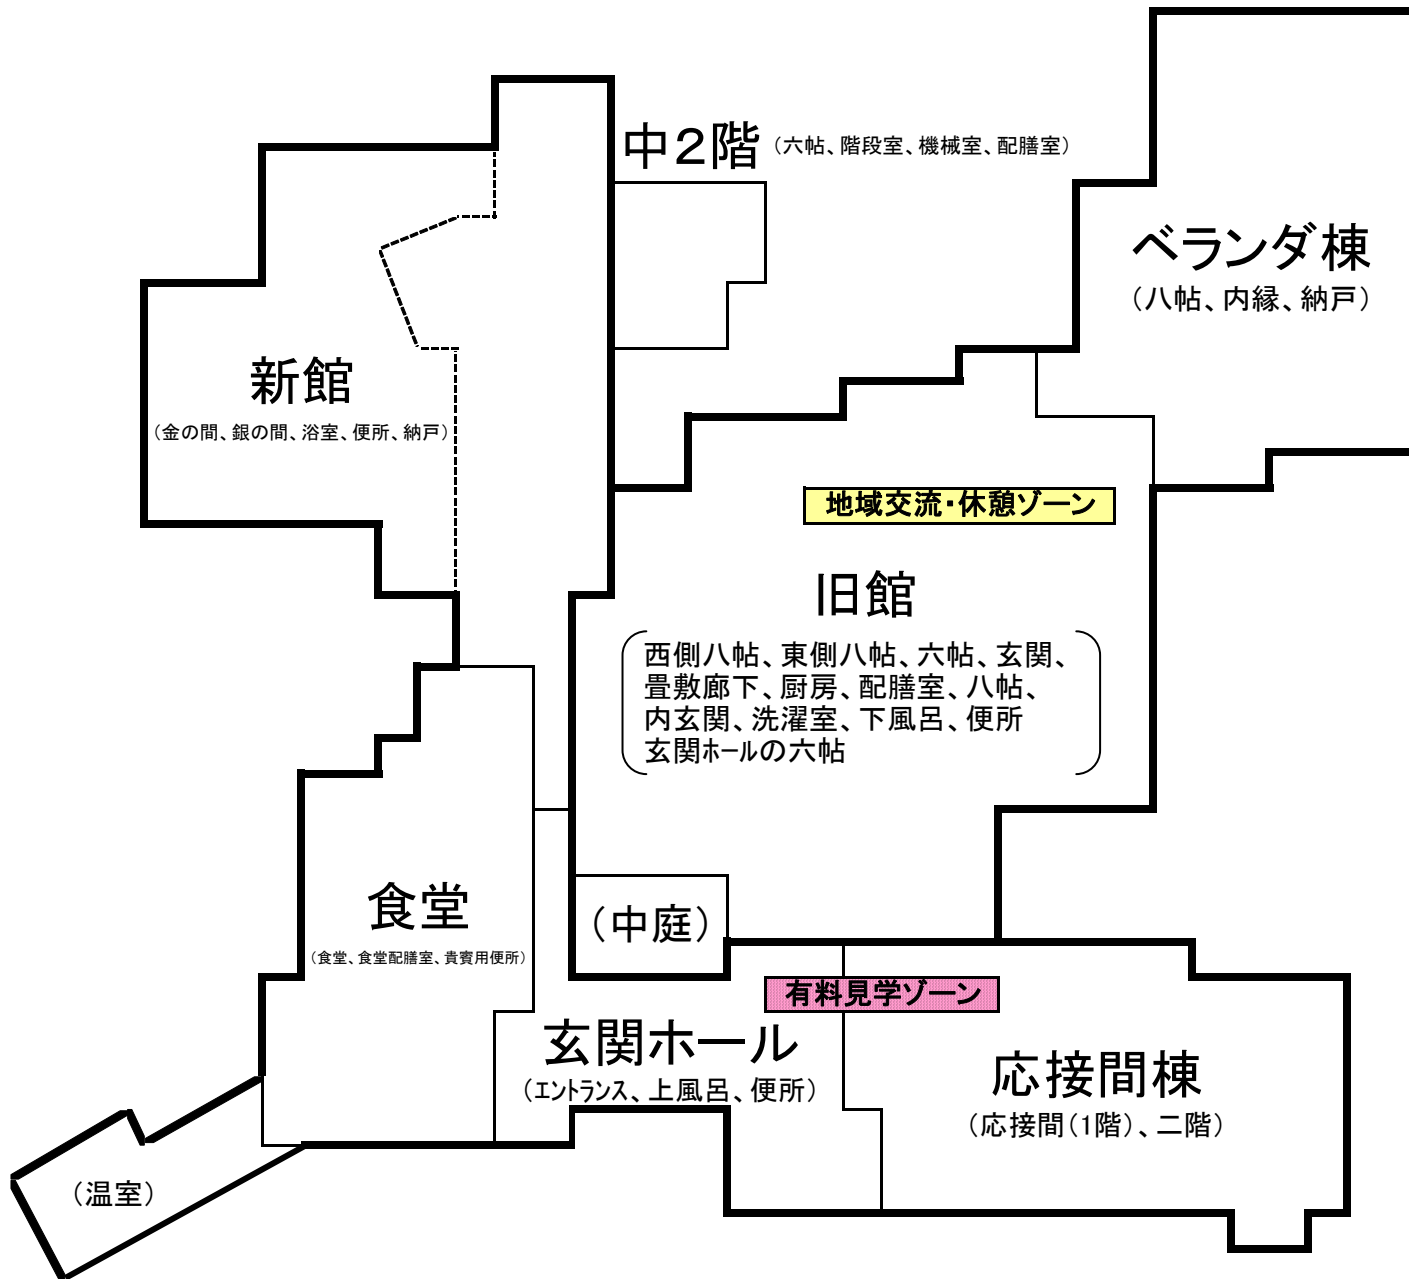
中2階（六帖、階段室、機械室、配膳室）

ベランダ棟
（八帖、内縁、納戸）

新館
（金の間、銀の間、浴室、便所、納戸）

地域交流・休憩ゾーン

旧館
西側八帖、東側八帖、六帖、玄関、畳敷廊下、厨房、配膳室、八帖、内玄関、洗濯室、下風呂、便所
玄関ホールの六帖

食堂
（食堂、食堂配膳室、貴賓用便所）

（中庭）

有料見学ゾーン

玄関ホール
（エントランス、上風呂、便所）

応接間棟
（応接間（1階）、二階）

（温室）